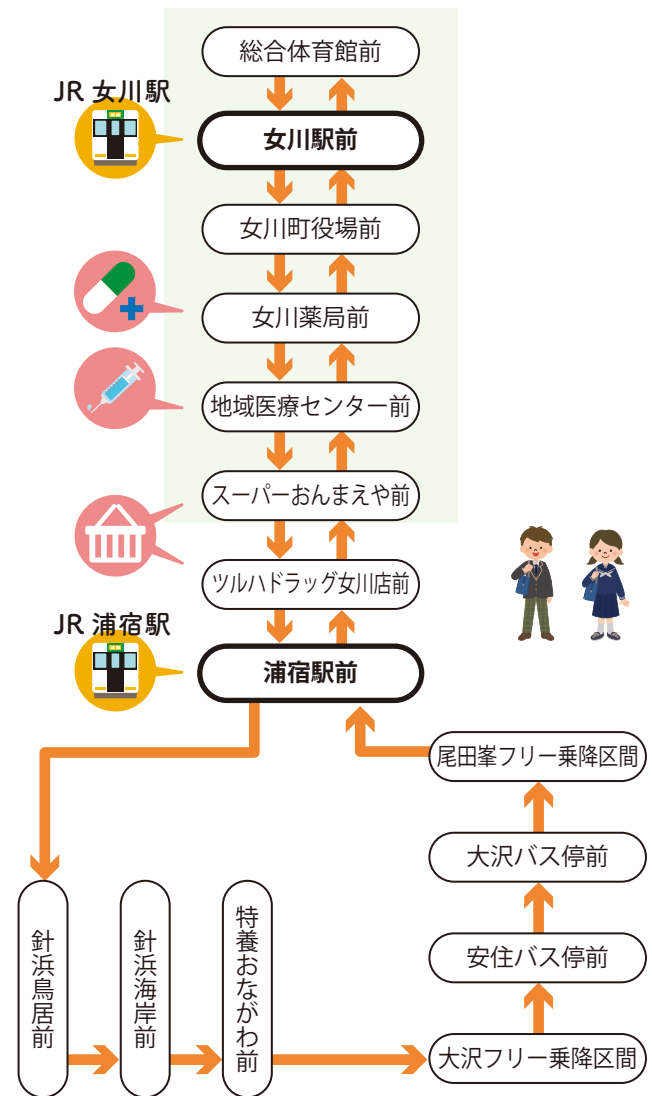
総合体育館前

JR 女川駅

女川駅前

女川町役場前

女川薬局前

地域医療センター前

スーパーおんまえや前

ツルハドラッグ女川店前

JR 浦宿駅

浦宿駅前

尾田峯フリー乗降区間

大沢バス停前

安住バス停前

針浜鳥居前

針浜海岸前

特養おながわ前

大沢フリー乗降区間